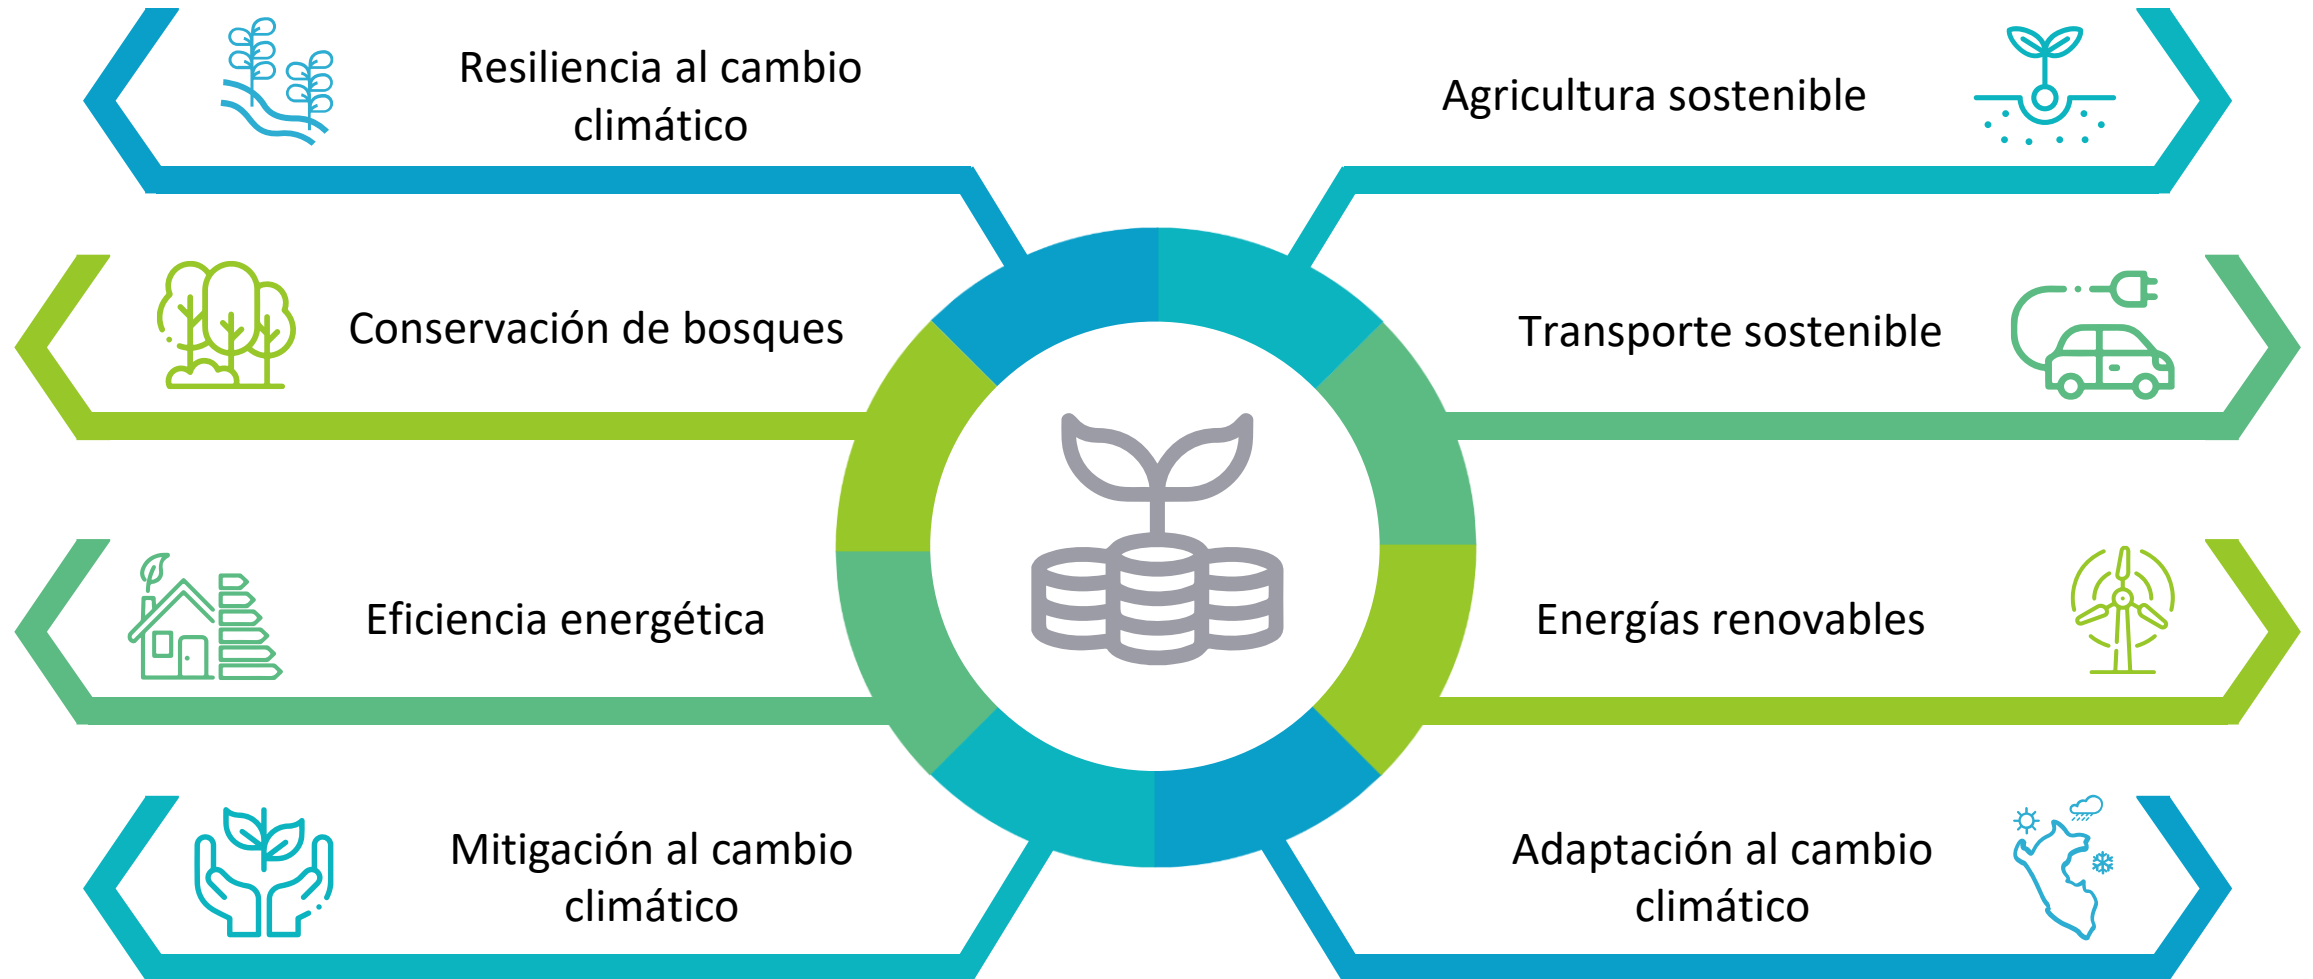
Resiliencia al cambio climático

Agricultura sostenible

Conservación de bosques

Transporte sostenible

Eficiencia energética

Energías renovables

Mitigación al cambio climático

Adaptación al cambio climático